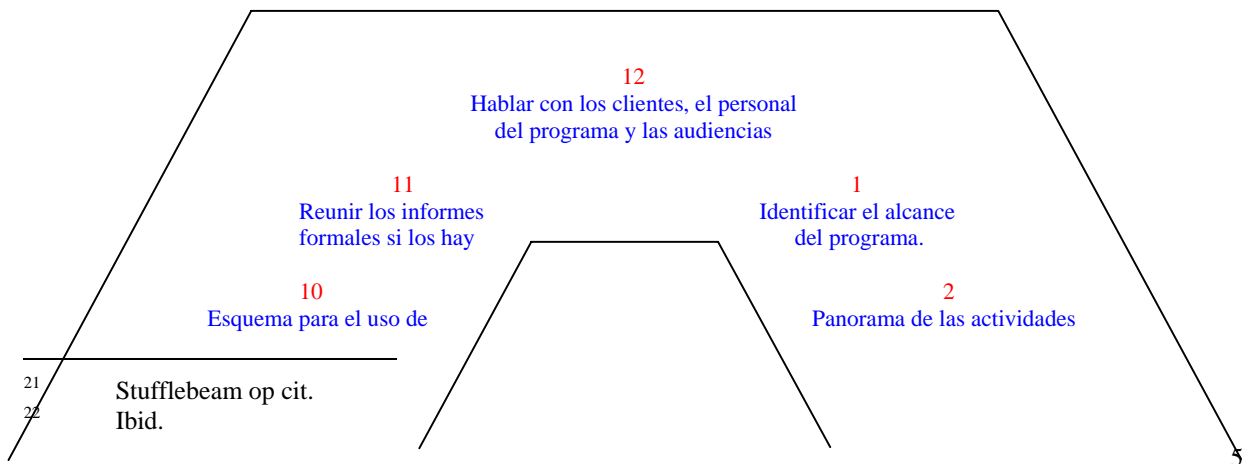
12
Hablar con los clientes, el personal del programa y las audiencias

11
Reunir los informes formales si los hay

1
Identificar el alcance del programa.

10
Esquema para el uso de

2
Panorama de las actividades

$^{21}$ Stufflebeam op cit.
$^{22}$ Ibid.

5